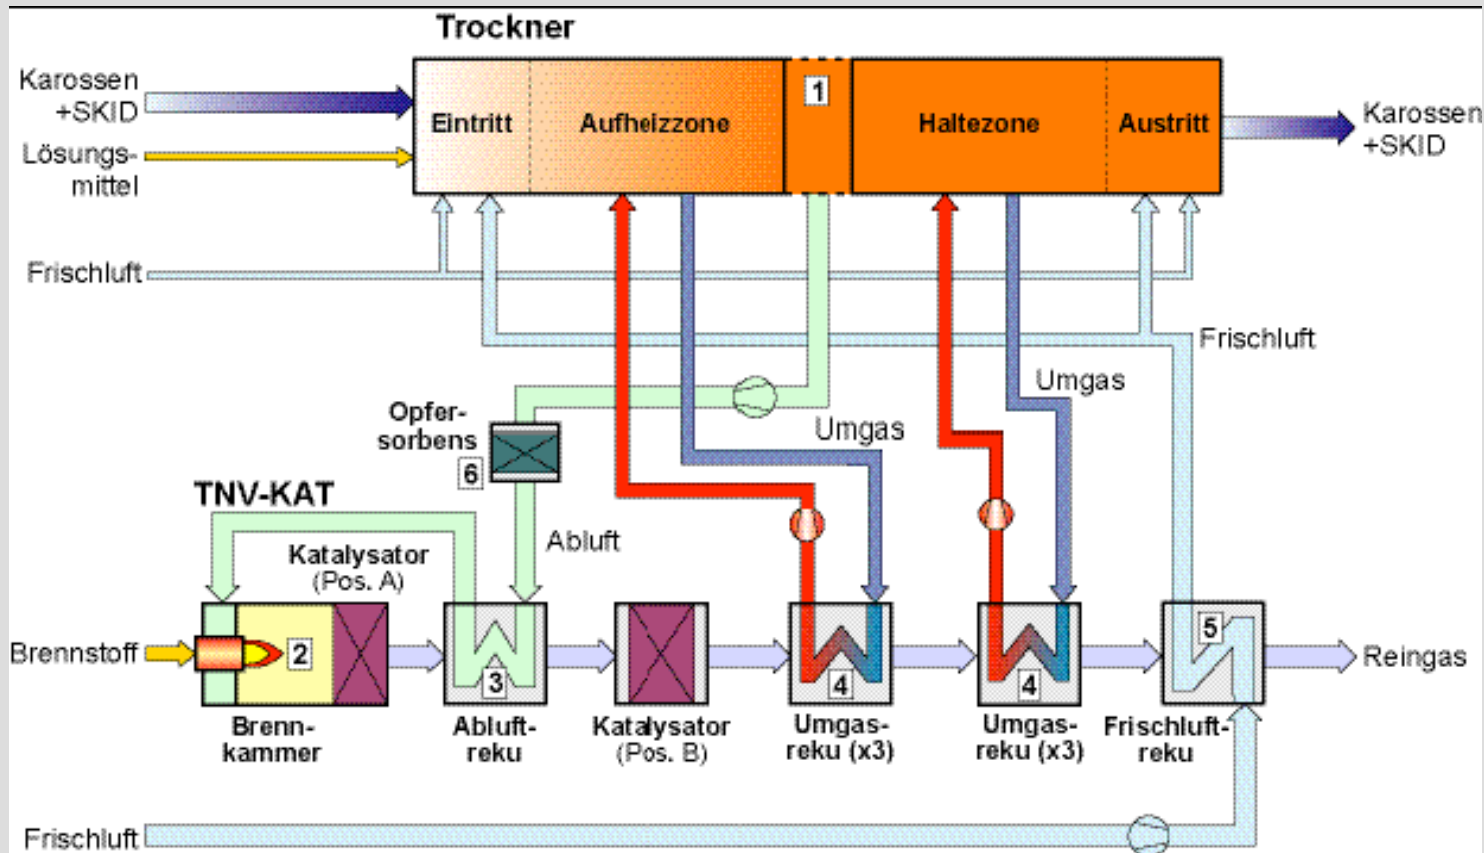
Trockner

Karossen +SKID

Lösungsmittel

Eintritt

Aufheizzone

1

Haltezone

Austritt

Karossen +SKID

Frischluft

Frischluft

Umgas

Opfersorbens

6

Umgas

TNV-KAT

Katalysator (Pos. A)

Abluft

Brennstoff

2

3

4

4

5

Reingas

Brennkammer

Abluftreku

Katalysator (Pos. B)

Umgasreku (x3)

Umgasreku (x3)

Frischluftreku

Frischluft